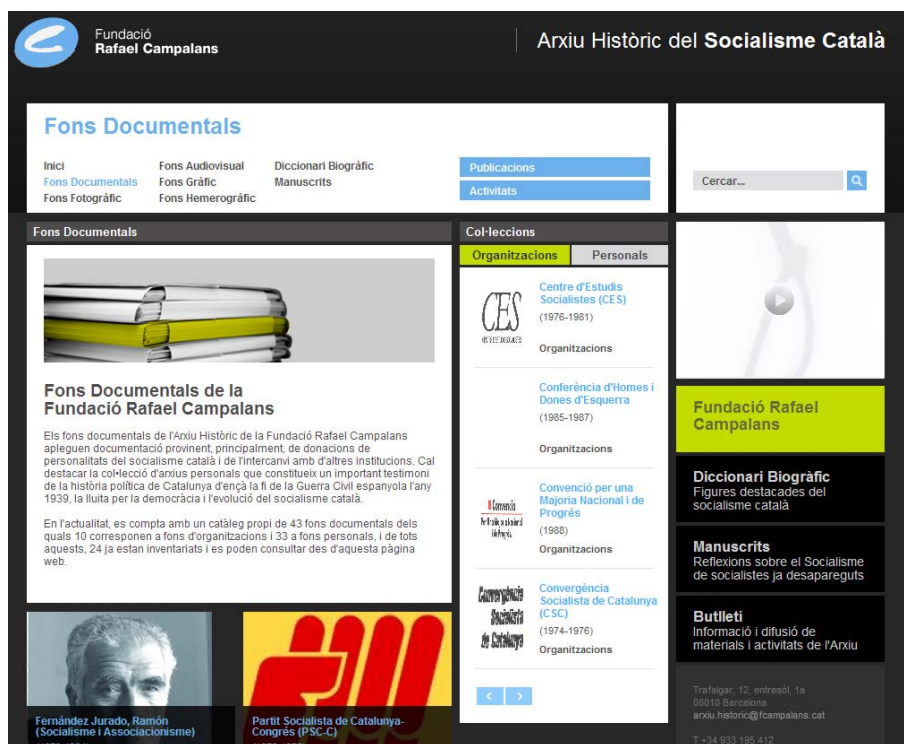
Fundació
Rafael Campalans

Arxiu Històric del Socialisme Català

Fons Documentals

Inici
Fons Documentals
Fons Fotogràfic
Fons Audiovisual
Fons Gràfic
Fons Hemerogràfic
Diccionari Biogràfic
Manuscrits

Publicacions
Activitats

Cercar...

Fons Documentals

Fons Documentals de la Fundació Rafael Campalans

Els fons documentals de l'Arxiu Històric de la Fundació Rafael Campalans apleguen documentació provinent, principalment, de donacions de personalitats del socialisme català i de l'intercanvi amb d'altres institucions. Cal destacar la col·lecció d'arxius personals que constitueix un important testimoni de la història política de Catalunya d'ençà la fi de la Guerra Civil espanyola l'any 1939, la lluita per la democràcia i l'evolució del socialisme català.

En l'actualitat, es compta amb un catàleg propi de 43 fons documentals dels quals 10 corresponen a fons d'organitzacions i 33 a fons personals, i de tots aquests, 24 ja estan inventariats i es poden consultar des d'aquesta pàgina web.

Fernández Jurado, Ramón (Socialisme i Associacionisme)

Partit Socialista de Catalunya-Congrés (PSC-C)

Col·leccions

Organitzacions
Personals

CES
Centre d'Estudis Socialistes (CES)
(1976-1981)
Organitzacions

Conferència d'Homes i Dones d'Esquerra
(1985-1987)
Organitzacions

Convenció per una Majoria Nacional i de Progrés
(1988)
Organitzacions

Convergència Socialista de Catalunya
Convergència Socialista de Catalunya (CSC)
(1974-1976)
Organitzacions

Fundació Rafael Campalans

Diccionari Biogràfic
Figures destacades del socialisme català

Manuscrits
Reflexions sobre el Socialisme de socialistes ja desapareguts

Butlletí
Informació i difusió de materials i activitats de l'Arxiu

Trafalgar, 12, entresòl, 1a
08010 Barcelona
arxiu.historic@fcampalans.cat

T +34 933 195 412